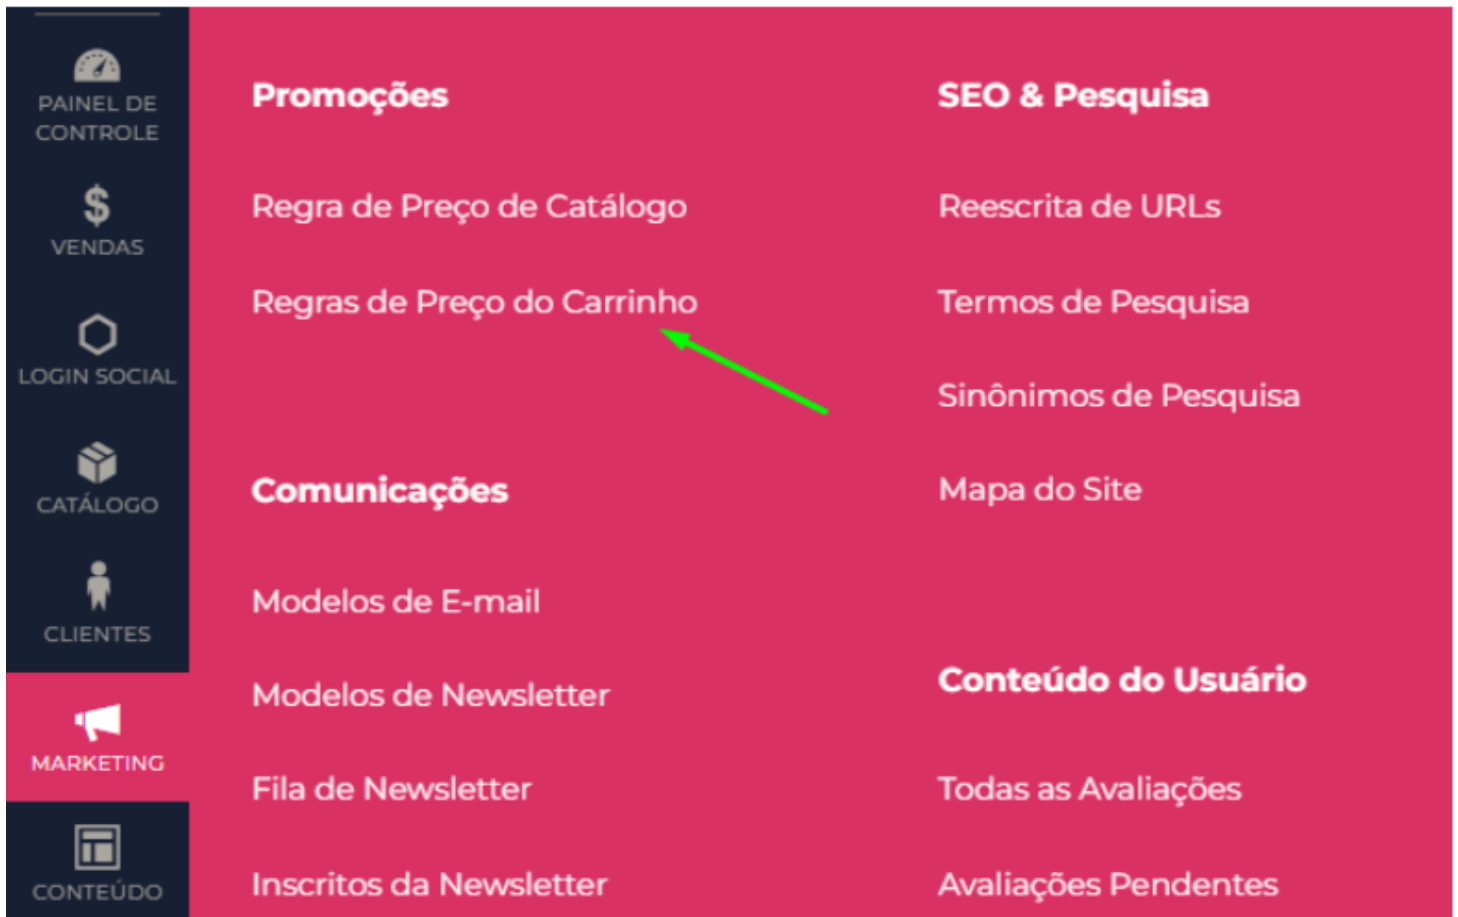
PAINEL DE CONTROLE

$ VENDAS

LOGIN SOCIAL

CATÁLOGO

CLIENTES

MARKETING

CONTEÚDO

Promoções

Regra de Preço de Catálogo

Regras de Preço do Carrinho

Comunicações

Modelos de E-mail

Modelos de Newsletter

Fila de Newsletter

Inscritos da Newsletter

SEO & Pesquisa

Reescrita de URLs

Termos de Pesquisa

Sinônimos de Pesquisa

Mapa do Site

Conteúdo do Usuário

Todas as Avaliações

Avaliações Pendentes